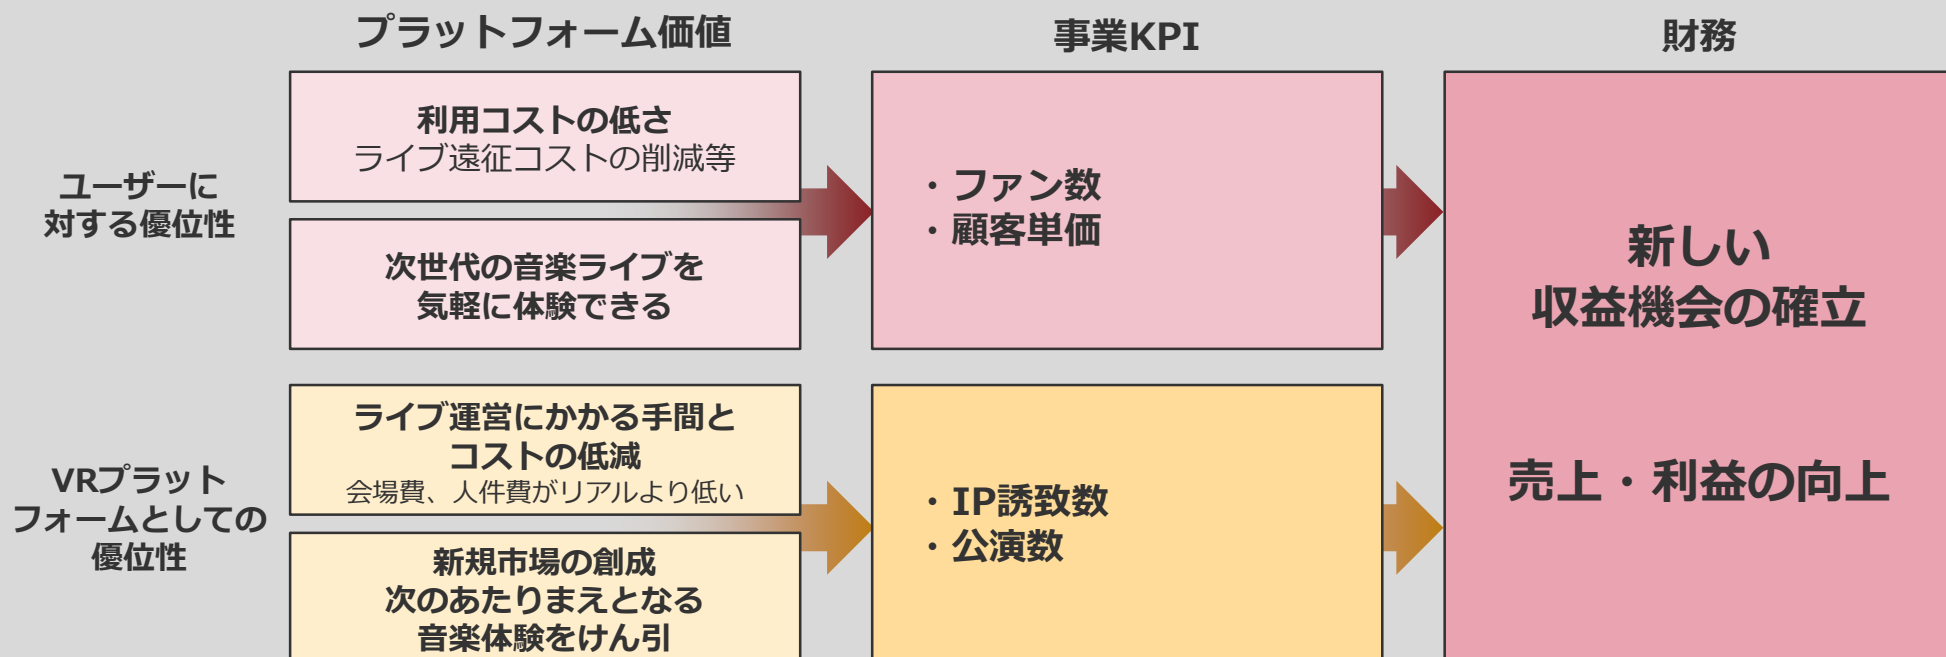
プラットフォーム価値

事業KPI

財務

ユーザーに対する優位性

利用コストの低さ
ライブ遠征コストの削減等

次世代の音楽ライブを気軽に体験できる

・ファン数
・顧客単価

新しい収益機会の確立

VRプラットフォームとしての優位性

ライブ運営にかかる手間とコストの低減
会場費、人件費がリアルより低い

新規市場の創成
次のあたりまえとなる音楽体験をけん引

・IP誘致数
・公演数

売上・利益の向上